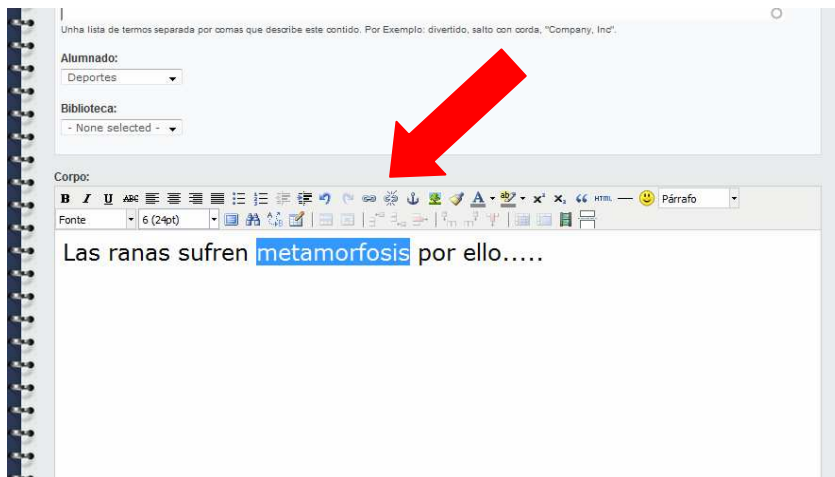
Unha lista de termos separada por comas que describe este contido. Por Exemplo: divertido, salto con corda, "Company, Inc".

Alumnado:
Deportes

Biblioteca:
- None selected -

Corpo:
B I U ABC HTML Párrafo
Fonte 6 (24pt)

Las ranas sufren metamorfosis por ello.....